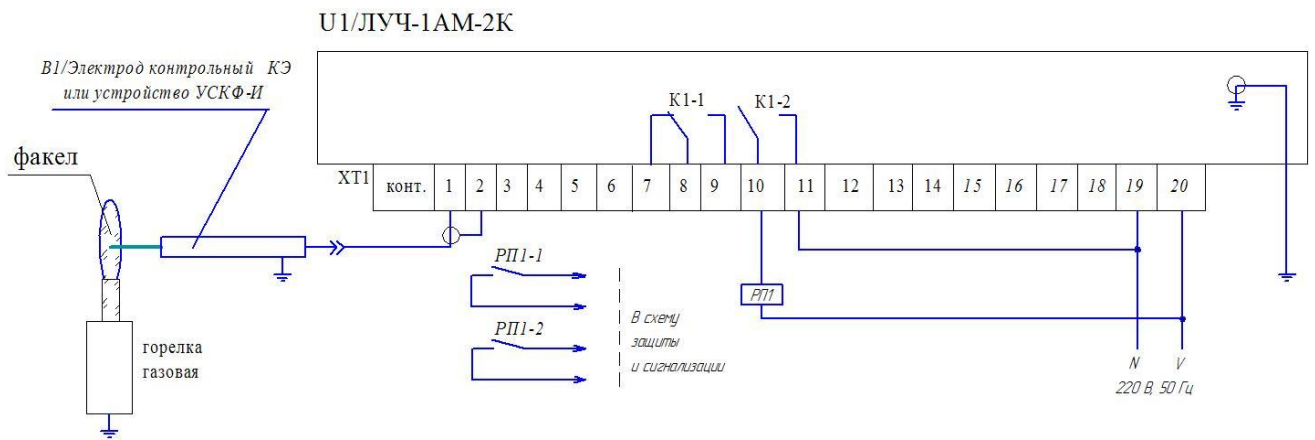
U1/ЛУЧ-1АМ-2К

В1/Электрод контрольный КЭ или устройство УСКФ-И

факел

K1-1

K1-2

XT1

| конт. | 1 | 2 | 3 | 4 | 5 | 6 | 7 | 8 | 9 | 10 | 11 | 12 | 13 | 14 | 15 | 16 | 17 | 18 | 19 | 20 |
|---|---|---|---|---|---|---|---|---|---|---|---|---|---|---|---|---|---|---|---|---|

РП1-1

РП1-2

РП1

В схему защиты и сигнализации

горелка газовая

N

V

220 В, 50 Гц